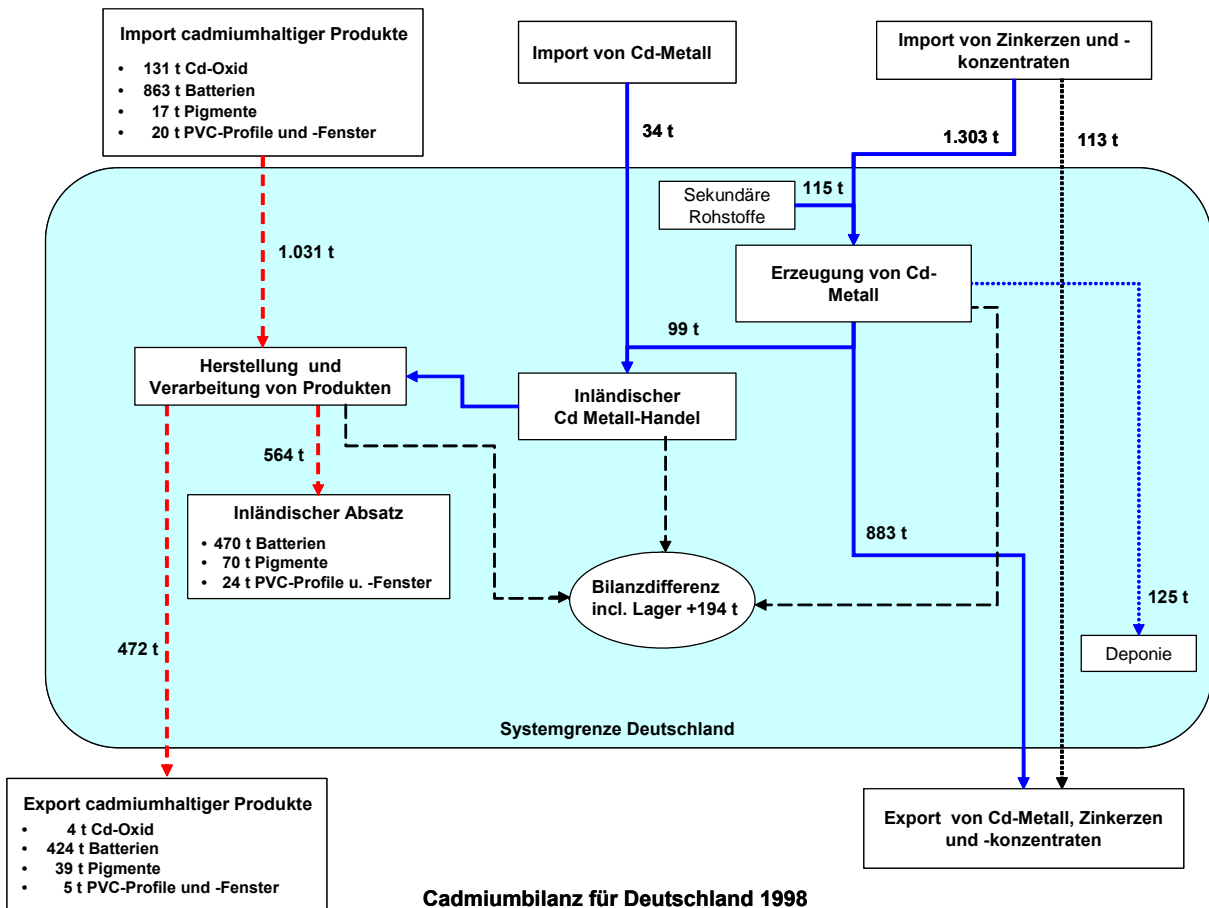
Import cadmiumhaltiger Produkte
- 131 t Cd-Oxid
- 863 t Batterien
- 17 t Pigmente
- 20 t PVC-Profile und -Fenster

Import von Cd-Metall

Import von Zinkerzen und -konzentraten

34 t

1.303 t

113 t

Sekundäre Rohstoffe

115 t

1.031 t

Erzeugung von Cd-Metall

99 t

Herstellung und Verarbeitung von Produkten

Inländischer Cd Metall-Handel

564 t

Inländischer Absatz
- 470 t Batterien
- 70 t Pigmente
- 24 t PVC-Profile u. -Fenster

883 t

Bilanzdifferenz incl. Lager +194 t

125 t

472 t

Deponie

Systemgrenze Deutschland

Export cadmiumhaltiger Produkte
- 4 t Cd-Oxid
- 424 t Batterien
- 39 t Pigmente
- 5 t PVC-Profile und -Fenster

Export von Cd-Metall, Zinkerzen und -konzentraten

Cadmiumbilanz für Deutschland 1998